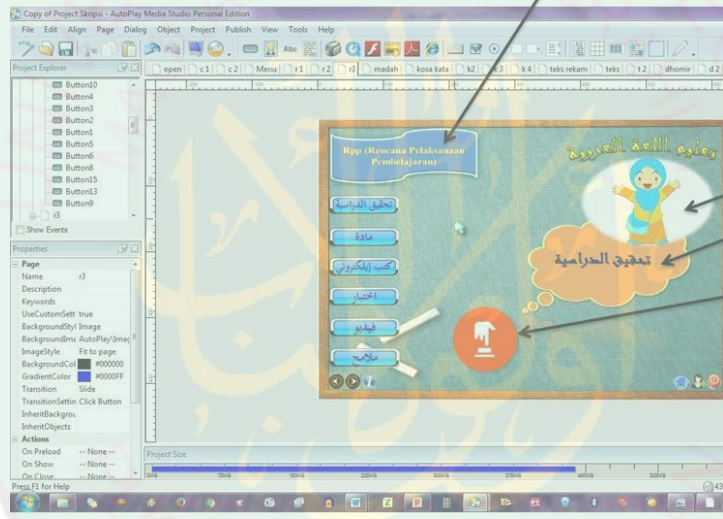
Copy of Project Skripsi - AutoPlay Media Studio Personal Edition

File Edit Align Page Dialog Object Project Publish View Tools Help

Project Explorer

Button10
Button4
Button3
Button2
Button1
Button5
Button6
Button8
Button15
Button13
Button9
r3

Show Events

Properties

Page
Name r3
Description
Keywords
UseCustomSett true
BackgroundStyl Image
BackgroundIma AutoPlay\Imag
ImageStyle Fit to page
BackgroundCol #000000
GradientColor #0000FF
Transition Slide
TransitionSettin Click Button
InheritBackgrou
InheritObjects
Actions
On Preload -- None --
On Show -- None --
On Close -- None --

open | c1 | c2 | Menu | r1 | r2 | r3 | madah | kosa kata | k2 | k3 | k4 | teks rekam | teks | t2 | dhomir | d2

Rpp (Rencana Pelaksanaan Pembelajaran)

تحقيق الدراسية
مادة
كتب إيلكتروني
اختبار
فيديو
ملاحم

تعليم اللغة العربية

تحقيق الدراسية

Project Size

Press F1 for Help